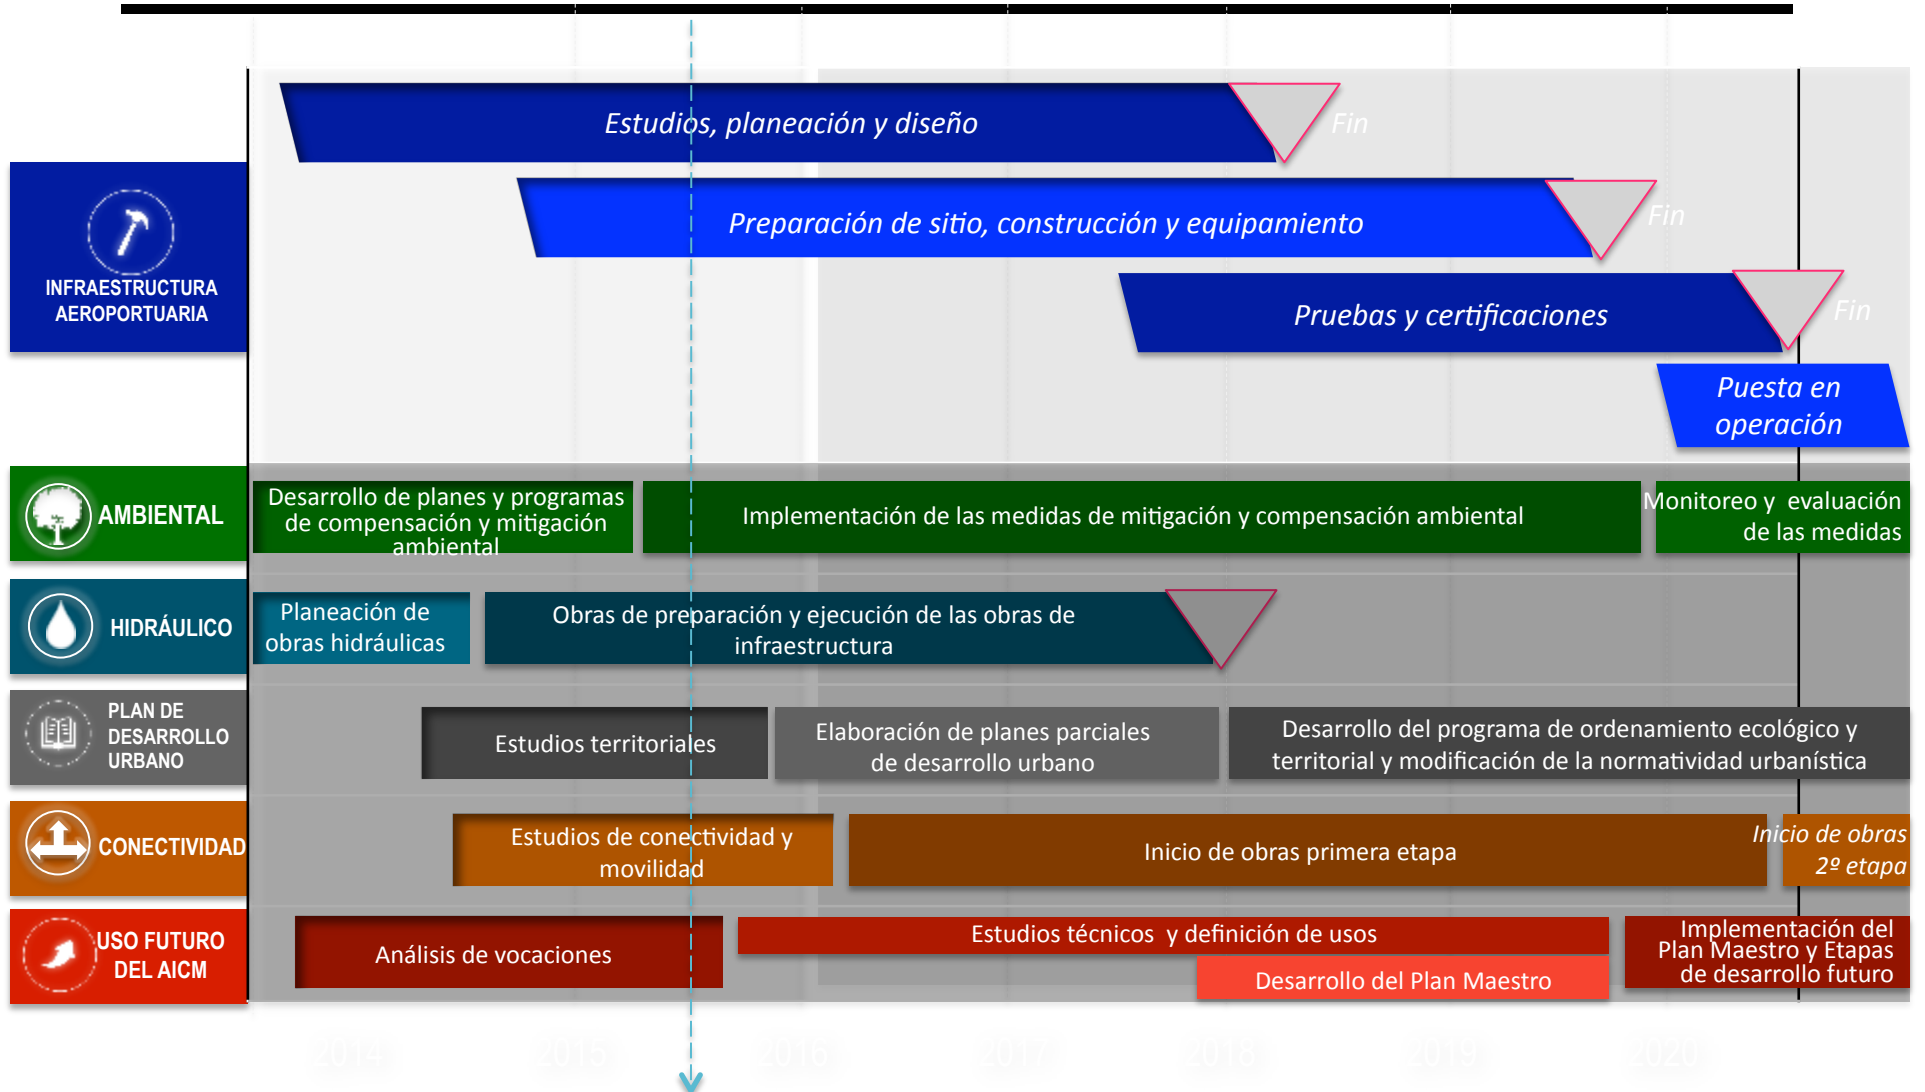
Estudios, planeación y diseño

Fin

Preparación de sitio, construcción y equipamiento

Fin

INFRAESTRUCTURA AEROPORTUARIA

Pruebas y certificaciones

Fin

Puesta en operación

AMBIENTAL

Desarrollo de planes y programas de compensación y mitigación ambiental

Implementación de las medidas de mitigación y compensación ambiental

Monitoreo y evaluación de las medidas

HIDRÁULICO

Planeación de obras hidráulicas

Obras de preparación y ejecución de las obras de infraestructura

PLAN DE DESARROLLO URBANO

Estudios territoriales

Elaboración de planes parciales de desarrollo urbano

Desarrollo del programa de ordenamiento ecológico y territorial y modificación de la normatividad urbanística

CONECTIVIDAD

Estudios de conectividad y movilidad

Inicio de obras primera etapa

Inicio de obras 2º etapa

USO FUTURO DEL AICM

Análisis de vocaciones

Estudios técnicos y definición de usos

Desarrollo del Plan Maestro

Implementación del Plan Maestro y Etapas de desarrollo futuro

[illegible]